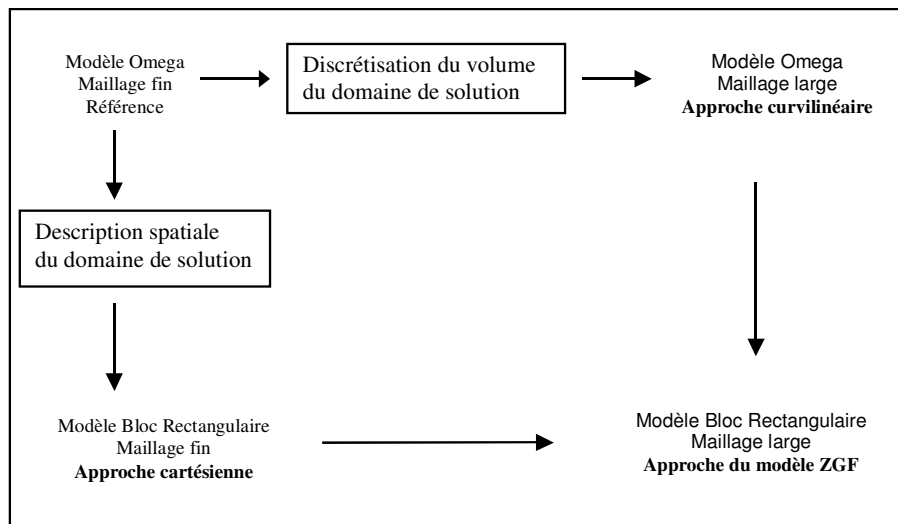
Modèle Omega
Maillage fin
Référence

Discrétisation du volume du domaine de solution

Modèle Omega
Maillage large
**Approche curvilinéaire**

Description spatiale du domaine de solution

Modèle Bloc Rectangulaire
Maillage fin
**Approche cartésienne**

Modèle Bloc Rectangulaire
Maillage large
**Approche du modèle ZGF**